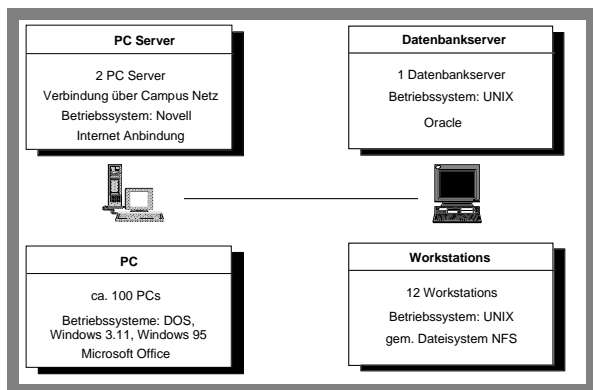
PC Server

2 PC Server
Verbindung über Campus Netz
Betriebssystem: Novell
Internet Anbindung

Datenbankserver

1 Datenbankserver
Betriebssystem: UNIX
Oracle

PC

ca. 100 PCs
Betriebssysteme: DOS, Windows 3.11, Windows 95
Microsoft Office

Workstations

12 Workstations
Betriebssystem: UNIX
gem. Dateisystem NFS